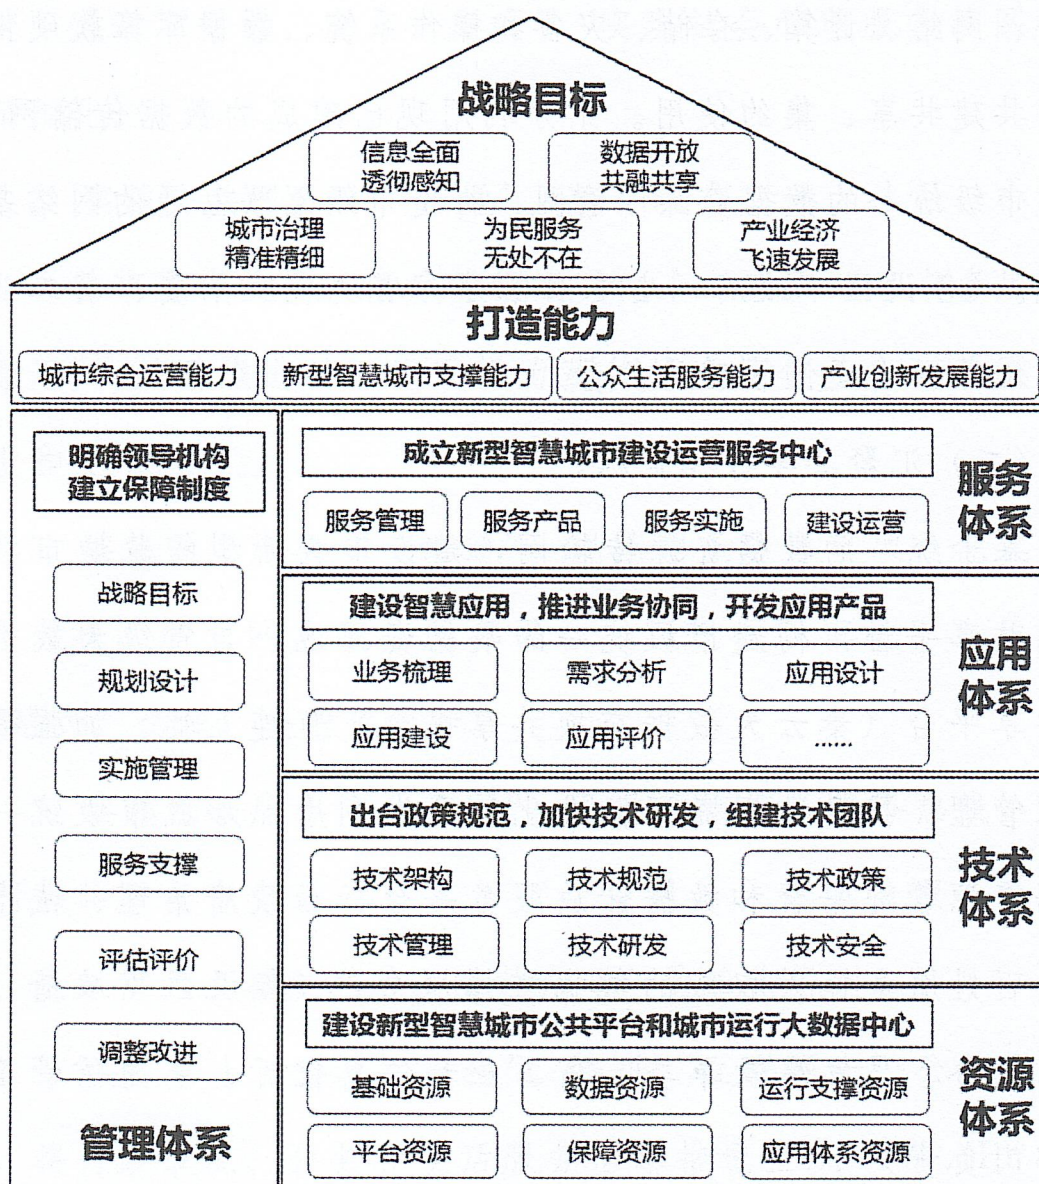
战略目标

信息全面
透彻感知

数据开放
共融共享

城市治理
精准精细

为民服务
无处不在

产业经济
飞速发展

打造能力

城市综合运营能力

新型智慧城市支撑能力

公众生活服务能力

产业创新发展能力

明确领导机构
建立保障制度

战略目标

规划设计

实施管理

服务支撑

评估评价

调整改进

管理体系

成立新型智慧城市建设运营服务中心

服务管理

服务产品

服务实施

建设运营

服务体系

建设智慧应用，推进业务协同，开发应用产品

业务梳理

需求分析

应用设计

应用建设

应用评价

......

应用体系

出台政策规范，加快技术研发，组建技术团队

技术架构

技术规范

技术政策

技术管理

技术研发

技术安全

技术体系

建设新型智慧城市公共平台和城市运行大数据中心

基础资源

数据资源

运行支撑资源

平台资源

保障资源

应用体系资源

资源体系